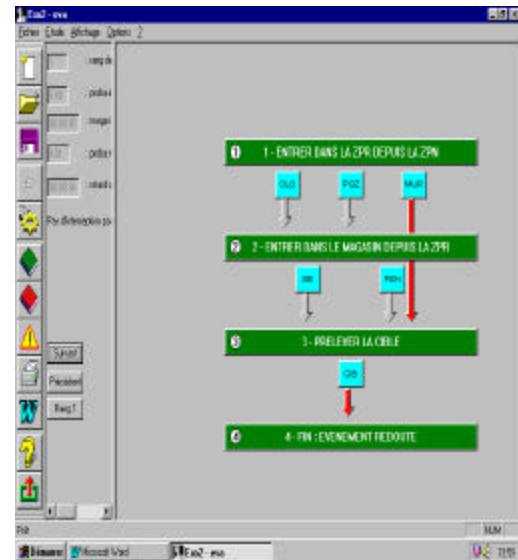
Esa2 - eva

Fichier Etude Affichage Options ?

rang de

pédion

moyen

pédion

retard

Pas d'interruption po

Suivant

Précédent

Rang 1

1 1 - ENTRER DANS LA ZPR DEPUIS LA ZPN

CLO

PGZ

MUR

2 2 - ENTRER DANS LE MAGASIN DEPUIS LA ZPR

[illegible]

PGH

3 3 - PRELEVER LA CIBLE

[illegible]

4 4 - FIN : EVENEMENT REDOUTE

Prêt

NUM

Démarrer

Microsoft Word

Esa2 - eva

11:10